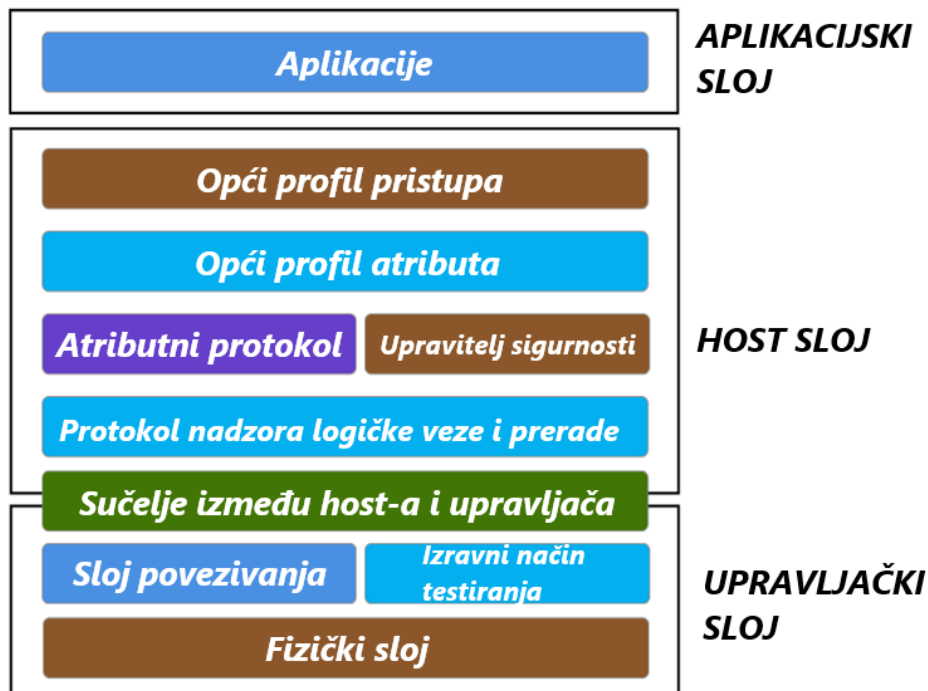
Aplikacije

APLIKACIJSKI SLOJ

Opći profil pristupa

Opći profil atributa

Atributni protokol

Upravitelj sigurnosti

Protokol nadzora logičke veze i prerade

HOST SLOJ

Sučelje između host-a i upravljača

Sloj povezivanja

Izravni način testiranja

UPRAVLJAČKI SLOJ

Fizički sloj